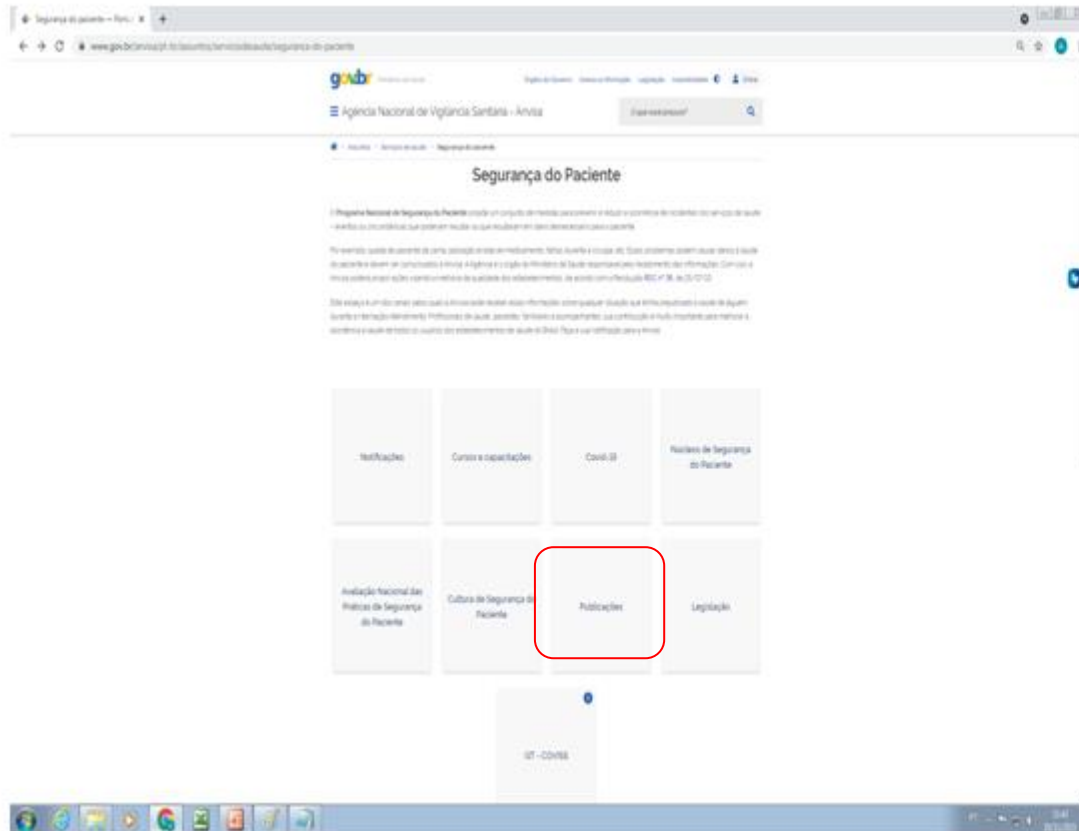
Segurança do paciente — Portal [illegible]

www.gov.br/anvisa/pt-br/assuntos/servicosdesaude/seguranca-do-paciente

gov.br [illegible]

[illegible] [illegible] Legislação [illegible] Entrar

☰ Agência Nacional de Vigilância Sanitária - Anvisa

O que você procura?

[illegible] > Serviços de saúde > Segurança do paciente

Segurança do Paciente

O Programa Nacional de Segurança do Paciente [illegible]

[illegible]

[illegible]

Notificações

Cursos e capacitações

Covid-19

Núcleos de Segurança do Paciente

Avaliação Nacional das Práticas de Segurança do Paciente

Cultura de Segurança do Paciente

Publicações

Legislação

GT - COVISS